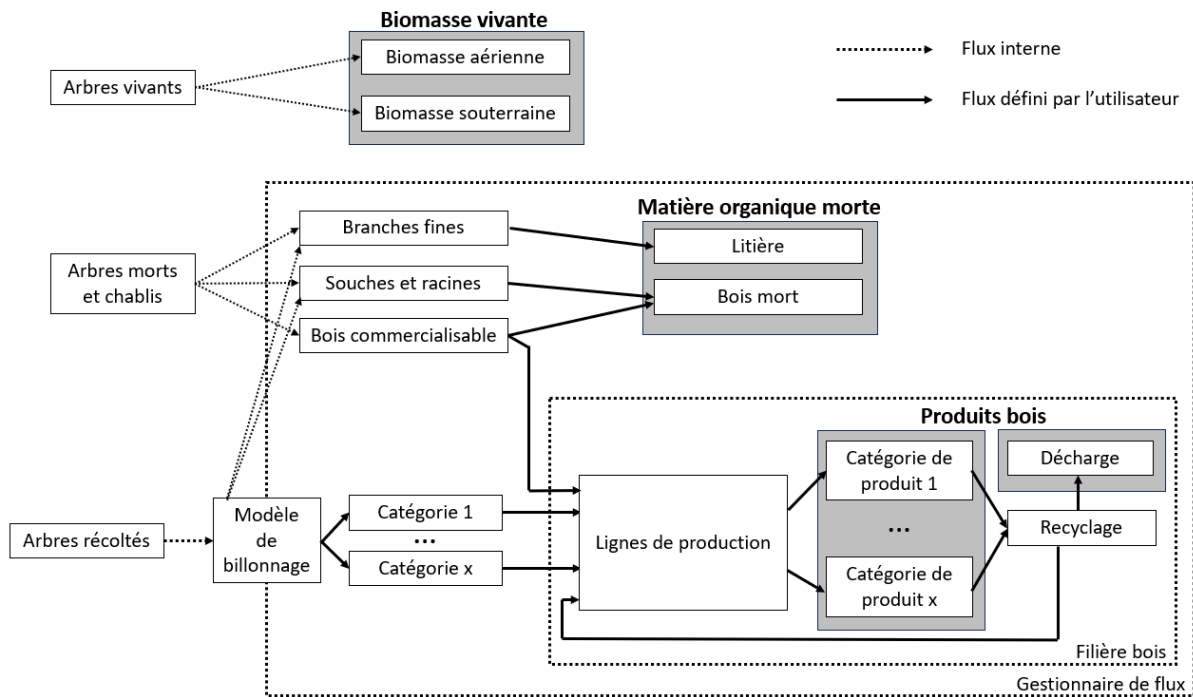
Biomasse vivante

Arbres vivants

Biomasse aérienne

Biomasse souterraine

Flux interne

Flux défini par l'utilisateur

Matière organique morte

Arbres morts et chablis

Branches fines

Souches et racines

Bois commercialisable

Litière

Bois mort

Produits bois

Arbres récoltés

Modèle de billonnage

Catégorie 1

...

Catégorie x

Lignes de production

Catégorie de produit 1

...

Catégorie de produit x

Décharge

Recyclage

Filière bois

Gestionnaire de flux